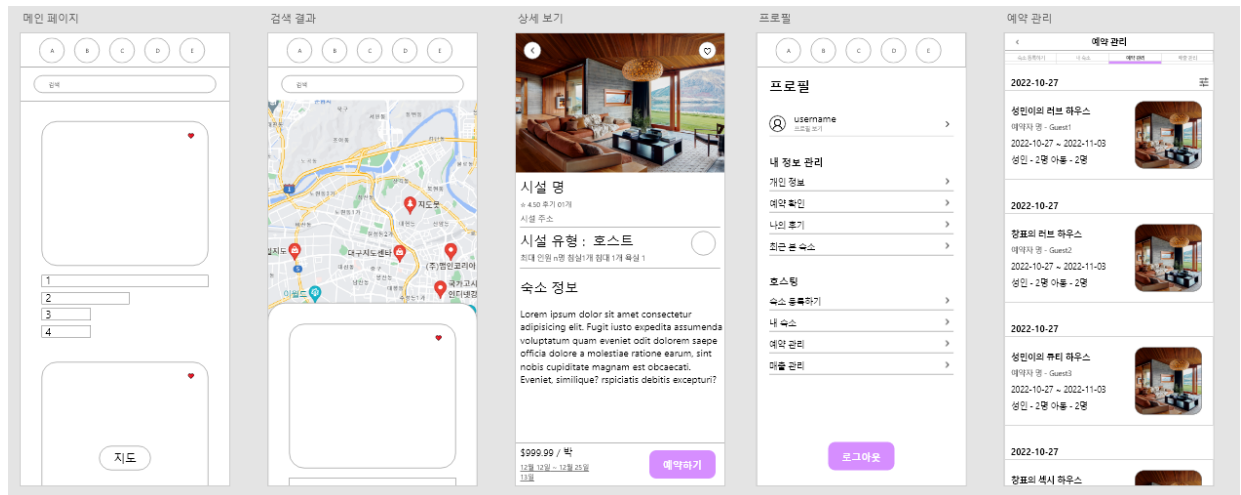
메인 페이지

A B C D E

검색

1
2
3
4

지도

검색 결과

A B C D E

검색

지도못
대구시도센터
(주)햄인코리아
국가고시 인터넷경
일지도
이월드

상세 보기

시설 명
☆ 4.50 후기 0개
시설 주소

시설 유형 : 호스트
최대 인원 n명 침실1개 침대 1개 욕실 1

숙소 정보

Lorem ipsum dolor sit amet consectetur adipisicing elit. Fugit iusto expedita assumenda voluptatum quam eveniet odit dolorem saepe officia dolore a molestiae ratione earum, sint nobis cupiditate magnam est obcaecati. Eveniet, similique? rspiciatis debitis excepturi?

$999.99 / 박
12월 12일 ~ 12월 25일
13일

예약하기

프로필

A B C D E

프로필

username
프로필 보기

내 정보 관리
개인 정보
예약 확인
나의 후기
최근 본 숙소

호스팅
숙소 등록하기
내 숙소
예약 관리
매출 관리

로그아웃

예약 관리

예약 관리
숙소 등록하기 | 내 숙소 | 예약 관리 | 매출 관리

2022-10-27
성민이의 러브 하우스
예약자 명 - Guest1
2022-10-27 ~ 2022-11-03
성인 - 2명 아동 - 2명

2022-10-27
창표의 러브 하우스
예약자 명 - Guest2
2022-10-27 ~ 2022-11-03
성인 - 2명 아동 - 2명

2022-10-27
성민이의 튜티 하우스
예약자 명 - Guest3
2022-10-27 ~ 2022-11-03
성인 - 2명 아동 - 2명

2022-10-27
창표의 섹시 하우스